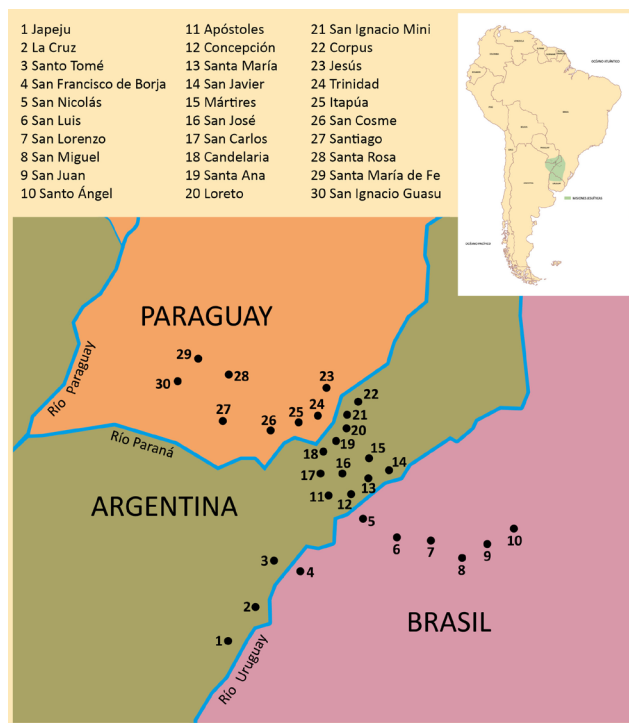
1 Japeju
2 La Cruz
3 Santo Tomé
4 San Francisco de Borja
5 San Nicolás
6 San Luis
7 San Lorenzo
8 San Miguel
9 San Juan
10 Santo Ángel

11 Apóstoles
12 Concepción
13 Santa María
14 San Javier
15 Mártires
16 San José
17 San Carlos
18 Candelaria
19 Santa Ana
20 Loreto

21 San Ignacio Mini
22 Corpus
23 Jesús
24 Trinidad
25 Itapúa
26 San Cosme
27 Santiago
28 Santa Rosa
29 Santa María de Fe
30 San Ignacio Guasu

OCÉANO ATLÁNTICO
MISIONES JESUÍTICAS
OCÉANO PACÍFICO

PARAGUAY
Río Paraguay
Río Paraná
ARGENTINA
BRASIL
Río Uruguay

29 28 30 27 26 25 24 23 22 21 20 19 18 15 16 17 14 11 12 13 5 6 7 8 9 10 3 4 2 1